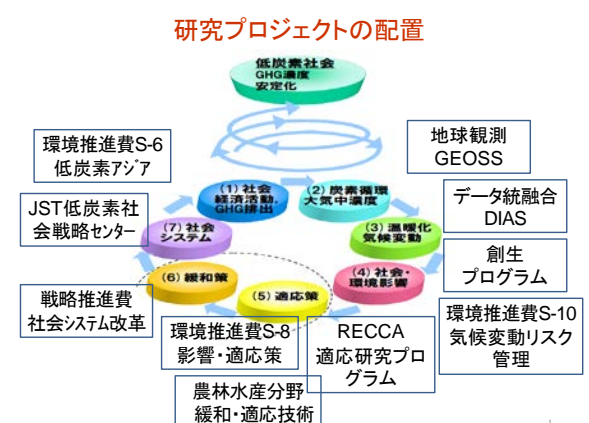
研究プロジェクトの配置

低炭素社会
GHG濃度
安定化

環境推進費S-6
低炭素アジア

地球観測
GEOSS

(1) 社会経済活動、GHG排出

(2) 炭素循環大気中濃度

データ統融合
DIAS

JST低炭素社会戦略センター

(7) 社会システム

(3) 温暖化気候変動

創生
プログラム

(6) 緩和策

(4) 社会・環境影響

戦略推進費
社会システム改革

(5) 適応策

環境推進費S-10
気候変動リスク管理

環境推進費S-8
影響・適応策

RECCA
適応研究プログラム

農林水産分野
緩和・適応技術